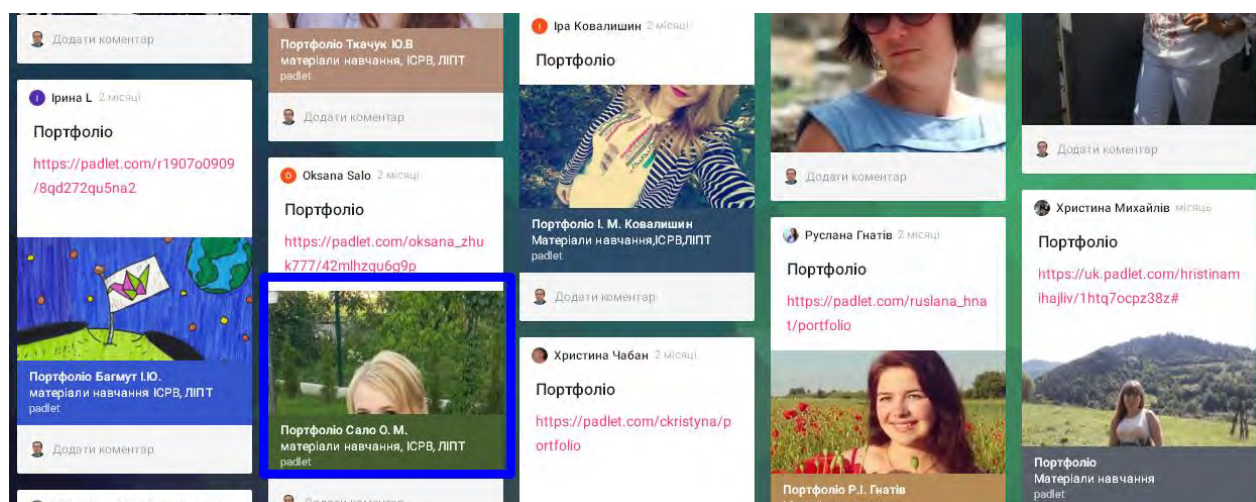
Додати коментар

Ірина L 2 місяці

Портфоліо

https://padlet.com/r1907o0909/8qd272qu5na2

Портфоліо Багмут І.Ю.
матеріали навчання ІСРВ, ЛІПТ
padlet

Додати коментар

Портфоліо Ткачук Ю.В
матеріали навчання, ІСРВ, ЛІПТ
padlet

Додати коментар

Oksana Salo 2 місяці

Портфоліо

https://padlet.com/oksana_zhuk777/42mlhzqu6g9p

Портфоліо Сало О. М.
матеріали навчання, ІСРВ, ЛІПТ
padlet

Додати коментар

Іра Ковалишин 2 місяці

Портфоліо

Портфоліо І. М. Ковалишин
Матеріали навчання,ІСРВ,ЛІПТ
padlet

Додати коментар

Христина Чабан 2 місяці

Портфоліо

https://padlet.com/ckristyna/portfolio

Додати коментар

Руслана Гнатів 2 місяці

Портфоліо

https://padlet.com/ruslana_hnat/portfolio

Портфоліо Р.І. Гнатів

Додати коментар

Христина Михайлів місяць

Портфоліо

https://uk.padlet.com/hristinamihajliv/1htq7ocpz38z#

Портфоліо
Матеріали навчання
padlet